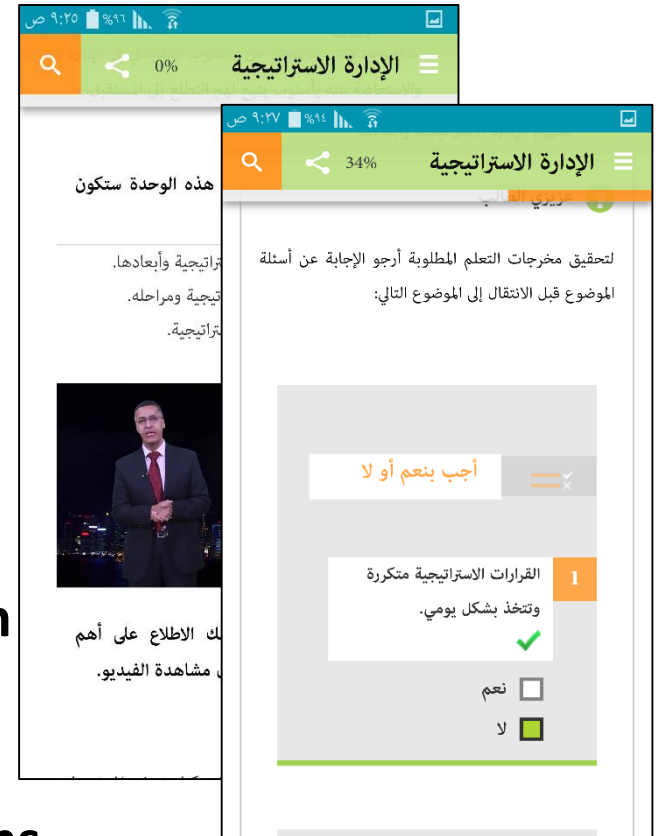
٩:٢٥ ص %٩٦

الإدارة الاستراتيجية
0%

هذه الوحدة ستكون

تراتيجية وأبعادها.
تيجية ومراحله.
تراتيجية.

ك الاطلاع على أهم
مشاهدة الفيديو.

٩:٢٧ ص %٩٤

الإدارة الاستراتيجية
34%

عزيزي الطالب

لتحقيق مخرجات التعلم المطلوبة أرجو الإجابة عن أسئلة الموضوع قبل الانتقال إلى الموضوع التالي:

أجب بنعم أو لا

1
القرارات الاستراتيجية متكررة وتتخذ بشكل يومي.

نعم
لا